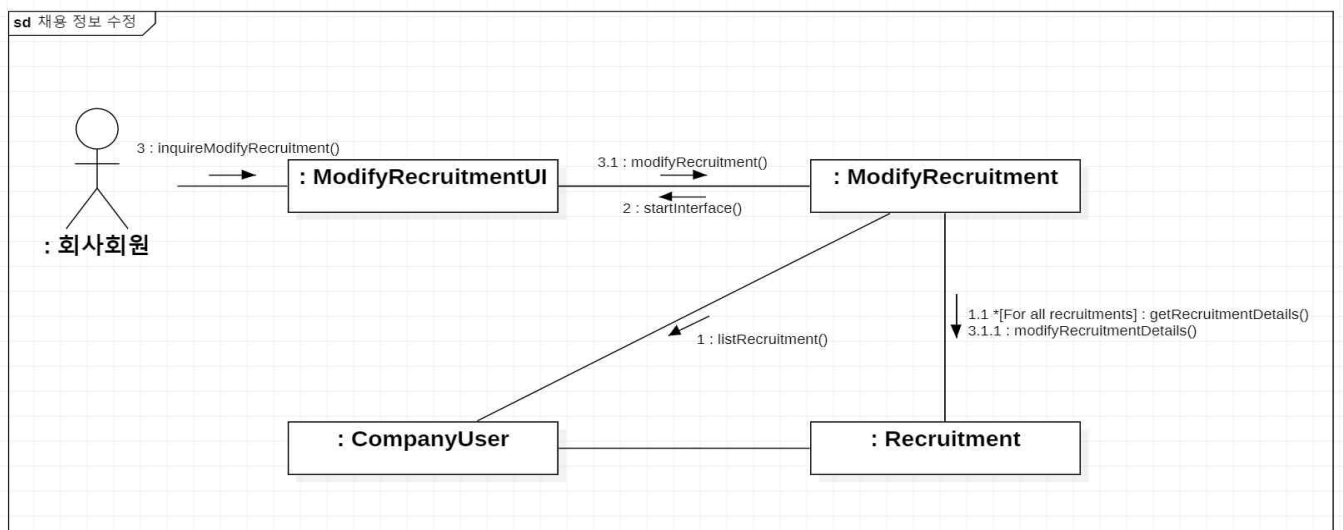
sd 채용 정보 수정

3 : inquireModifyRecruitment()

: ModifyRecruitmentUI

3.1 : modifyRecruitment()

2 : startInterface()

: ModifyRecruitment

: 회사회원

1.1 *[For all recruitments] : getRecruitmentDetails()
3.1.1 : modifyRecruitmentDetails()

1 : listRecruitment()

: CompanyUser

: Recruitment